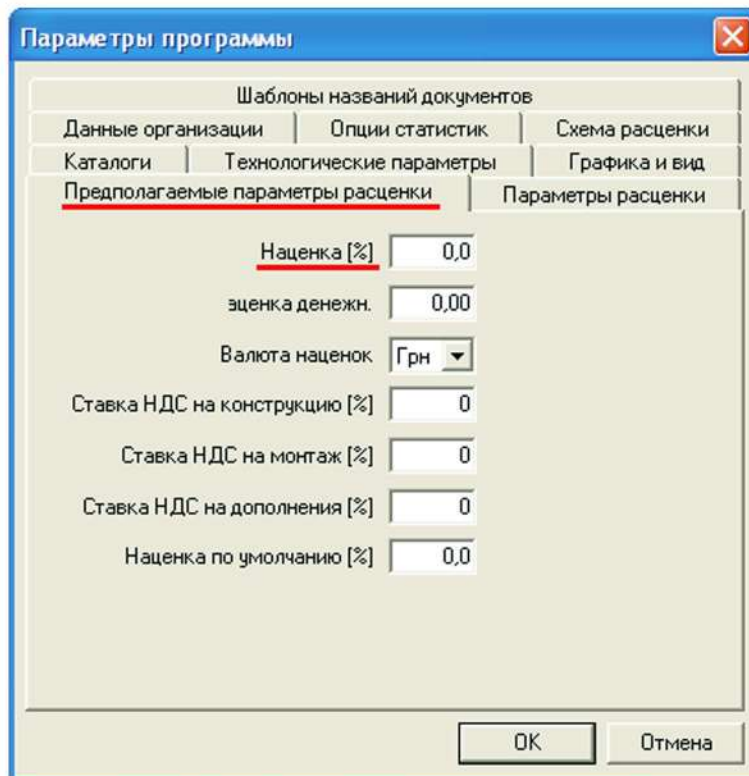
Параметры программы

Шаблоны названий документов
Данные организации | Опции статистик | Схема расценки
Каталоги | Технологические параметры | Графика и вид
Предполагаемые параметры расценки | Параметры расценки

Наценка [%] 0,0
эценка денежн. 0,00
Валюта наценок Грн
Ставка НДС на конструкцию [%] 0
Ставка НДС на монтаж [%] 0
Ставка НДС на дополнения [%] 0
Наценка по умолчанию [%] 0,0

OK
Отмена